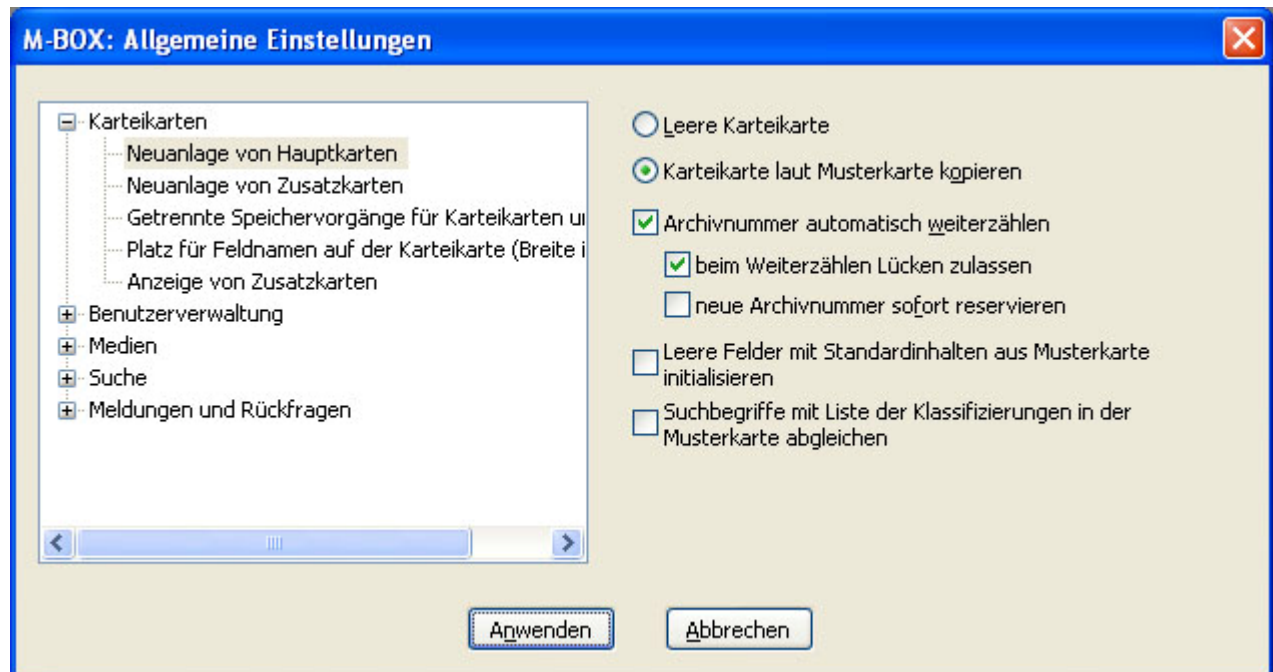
M-BOX: Allgemeine Einstellungen

Karteikarten
Neuanlage von Hauptkarten
Neuanlage von Zusatzkarten
Getrennte Speichervorgänge für Karteikarten u
Platz für Feldnamen auf der Karteikarte (Breite i
Anzeige von Zusatzkarten
Benutzerverwaltung
Medien
Suche
Meldungen und Rückfragen

Leere Karteikarte
Karteikarte laut Musterkarte kopieren
Archivnummer automatisch weiterzählen
beim Weiterzählen Lücken zulassen
neue Archivnummer sofort reservieren
Leere Felder mit Standardinhalten aus Musterkarte initialisieren
Suchbegriffe mit Liste der Klassifizierungen in der Musterkarte abgleichen

Anwenden
Abbrechen